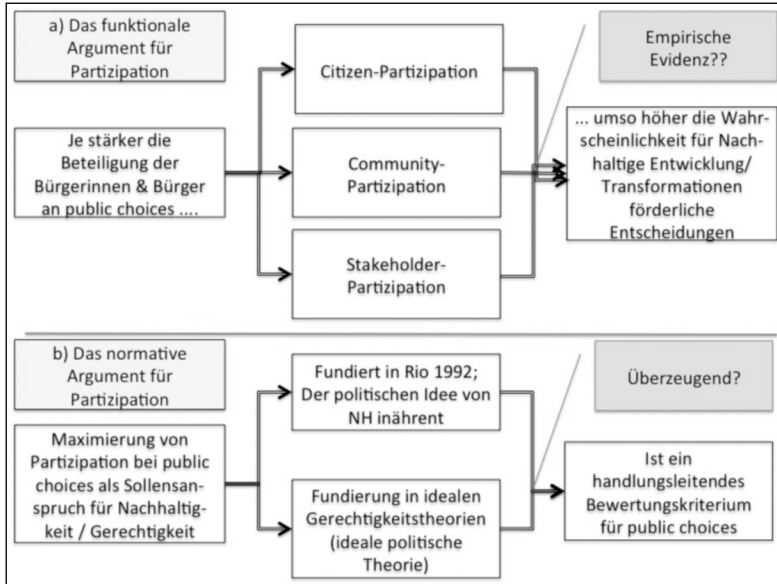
a) Das funktionale Argument für Partizipation

Je stärker die Beteiligung der Bürgerinnen & Bürger an public choices ....

Citizen-Partizipation

Community-Partizipation

Stakeholder-Partizipation

Empirische Evidenz??

... umso höher die Wahrscheinlichkeit für Nachhaltige Entwicklung/ Transformationen förderliche Entscheidungen

b) Das normative Argument für Partizipation

Maximierung von Partizipation bei public choices als Sollensanspruch für Nachhaltigkeit / Gerechtigkeit

Fundiert in Rio 1992; Der politischen Idee von NH inhärent

Fundierung in idealen Gerechtigkeitstheorien (ideale politische Theorie)

Überzeugend?

Ist ein handlungsleitendes Bewertungskriterium für public choices